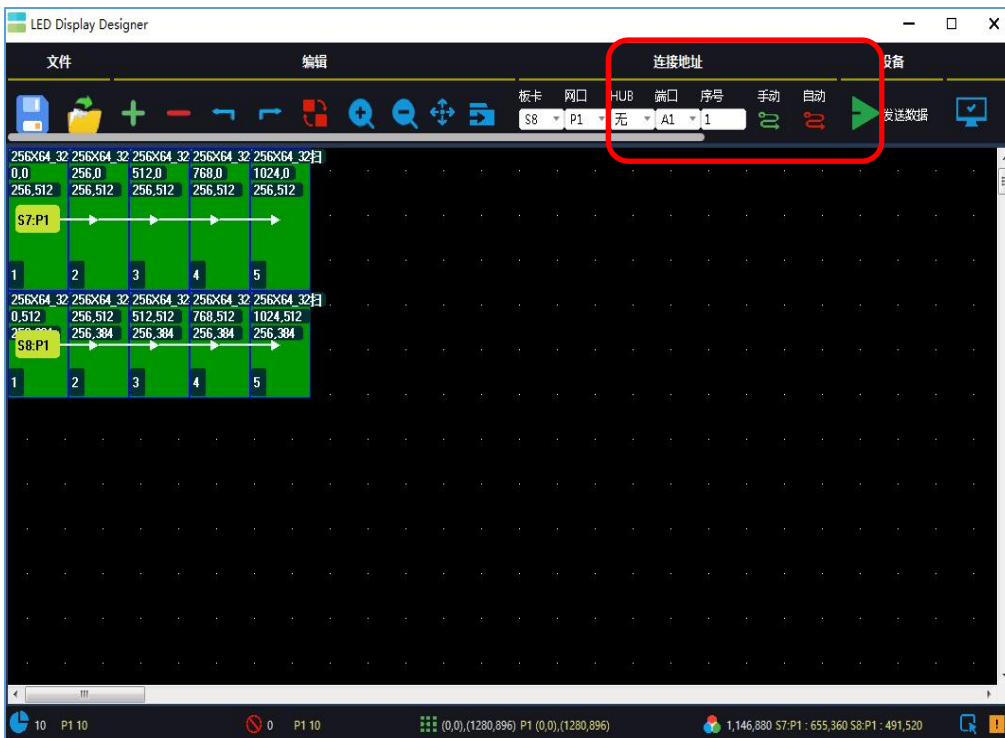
LED Display Designer

文件 编辑 连接地址 设备

板卡 网口 HUB 端口 序号 手动 自动
S8 P1 无 A1 1
发送数据

256X64_32 256X64_32 256X64_32 256X64_32 256X64_32扫
0,0 256,0 512,0 768,0 1024,0
256,512 256,512 256,512 256,512 256,512
S7:P1
1 2 3 4 5

256X64_32 256X64_32 256X64_32 256X64_32 256X64_32扫
0,512 256,512 512,512 768,512 1024,512
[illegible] 256,384 256,384 256,384 256,384
S8:P1
1 2 3 4 5

10 P1 10 0 P1 10 (0,0),(1280,896) P1 (0,0),(1280,896) 1,146,880 S7:P1 : 655,360 S8:P1 : 491,520